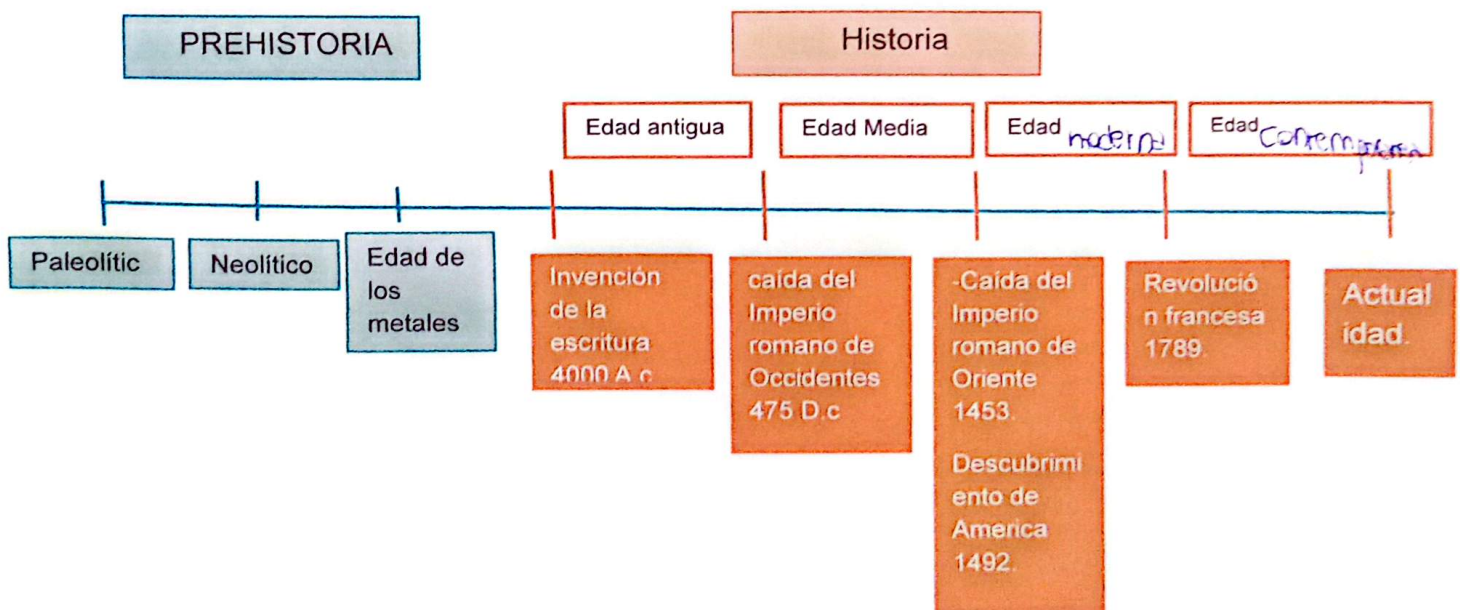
PREHISTORIA

Historia

Edad antigua

Edad Media

Edad moderna

Edad Contemporanea

Paleolític

Neolítico

Edad de los metales

Invención de la escritura 4000 A.c

caída del Imperio romano de Occidentes 475 D.c

-Caída del Imperio romano de Oriente 1453.

Descubrimiento de America 1492.

Revolución francesa 1789.

Actualidad.